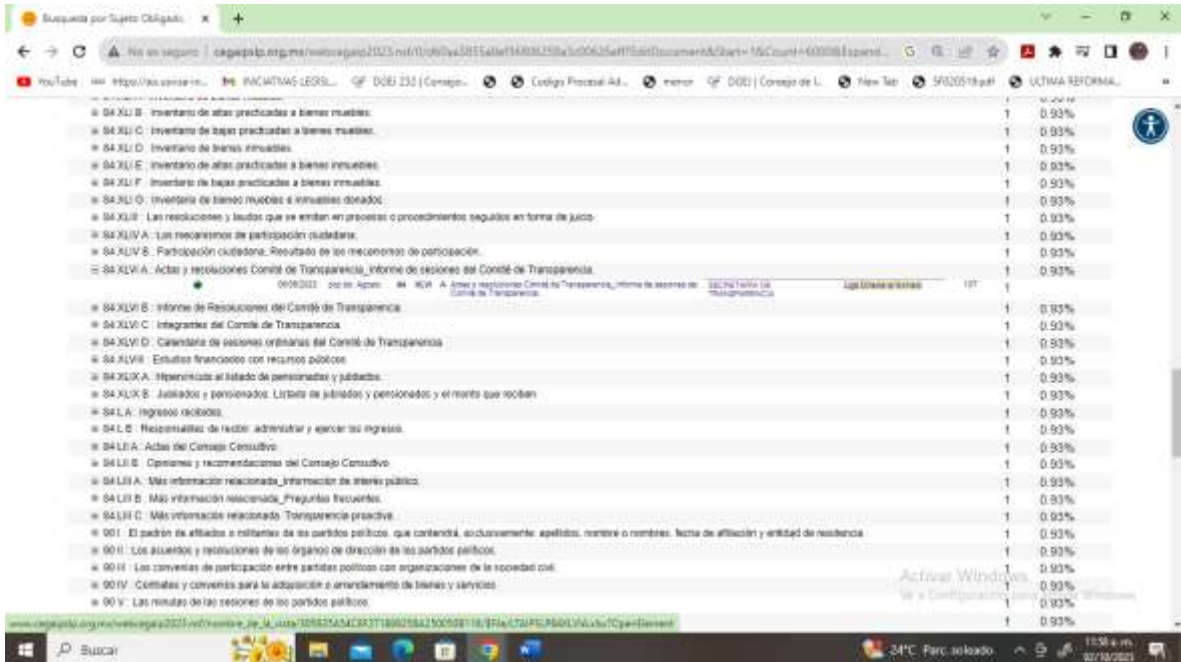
Busqueda por Sujeto Obligado ×

No es seguro | cegaipslp.org.mx/webcegaip2023.nsf/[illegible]

YouTube | https://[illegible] | INICIATIVAS LEGISL... | DOEI 232 | Consejo... | Codigo Procesal Ad... | menor | DOEI | Consejo de L... | New Tab | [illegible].pdf | ULTIMA REFORMA...

| | | |
|---|---|---|
| ⊞ 84 XLI B . Inventario de altas practicadas a bienes muebles. | 1 | 0.93% |
| ⊞ 84 XLI C . Inventario de bajas practicadas a bienes muebles. | 1 | 0.93% |
| ⊞ 84 XLI D . Inventario de bienes inmuebles. | 1 | 0.93% |
| ⊞ 84 XLI E . Inventario de altas practicadas a bienes inmuebles. | 1 | 0.93% |
| ⊞ 84 XLI F . Inventario de bajas practicadas a bienes inmuebles. | 1 | 0.93% |
| ⊞ 84 XLI G . Inventario de bienes muebles e inmuebles donados. | 1 | 0.93% |
| ⊞ 84 XLII . Las resoluciones y laudos que se emitan en procesos o procedimientos seguidos en forma de juicio. | 1 | 0.93% |
| ⊞ 84 XLIV A . Los mecanismos de participación ciudadana. | 1 | 0.93% |
| ⊞ 84 XLIV B . Participación ciudadana. Resultado de los mecanismos de participación. | 1 | 0.93% |
| ⊟ 84 XLVI A . Actas y resoluciones Comité de Transparencia_Informe de sesiones del Comité de Transparencia. | 1 | 0.93% |
| 09/08/2023 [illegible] Agosto 84 XLVI A Actas y resoluciones Comité de Transparencia_Informe de sesiones del Comité de Transparencia SECRETARIA DE TRANSPARENCIA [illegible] | 127 | |
| ⊞ 84 XLVI B . Informe de Resoluciones del Comité de Transparencia. | 1 | 0.93% |
| ⊞ 84 XLVI C . Integrantes del Comité de Transparencia. | 1 | 0.93% |
| ⊞ 84 XLVI D . Calendario de sesiones ordinarias del Comité de Transparencia. | 1 | 0.93% |
| ⊞ 84 XLVIII . Estudios financiados con recursos públicos. | 1 | 0.93% |
| ⊞ 84 XLIX A . Hipervínculo al listado de pensionados y jubilados. | 1 | 0.93% |
| ⊞ 84 XLIX B . Jubilados y pensionados. Listado de jubilados y pensionados y el monto que reciben. | 1 | 0.93% |
| ⊞ 84 L A . Ingresos recibidos. | 1 | 0.93% |
| ⊞ 84 L B . Responsables de recibir, administrar y ejercer los ingresos. | 1 | 0.93% |
| ⊞ 84 LII A . Actas del Consejo Consultivo. | 1 | 0.93% |
| ⊞ 84 LII B . Opiniones y recomendaciones del Consejo Consultivo. | 1 | 0.93% |
| ⊞ 84 LIII A . Más información relacionada_Información de interés público. | 1 | 0.93% |
| ⊞ 84 LIII B . Más información relacionada_Preguntas frecuentes. | 1 | 0.93% |
| ⊞ 84 LIII C . Más información relacionada. Transparencia proactiva. | 1 | 0.93% |
| ⊞ 90 I . El padrón de afiliados o militantes de los partidos políticos, que contendrá, exclusivamente: apellidos, nombre o nombres, fecha de afiliación y entidad de residencia. | 1 | 0.93% |
| ⊞ 90 II . Los acuerdos y resoluciones de los órganos de dirección de los partidos políticos. | 1 | 0.93% |
| ⊞ 90 III . Los convenios de participación entre partidos políticos con organizaciones de la sociedad civil. | 1 | 0.93% |
| ⊞ 90 IV . Contratos y convenios para la adquisición o arrendamiento de bienes y servicios. | 1 | 0.93% |
| ⊞ 90 V . Las minutas de las sesiones de los partidos políticos. | 1 | 0.93% |
| | 1 | 0.93% |

Activar Windows
Ve a Configuración para activar Windows.

www.cegaipslp.org.mx/webcegaip2023.nsf/nombre_de_la_vista/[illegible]/$File/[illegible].xlsx?OpenElement

Buscar

24°C Parc. soleado

11:58 a. m.
02/10/2023